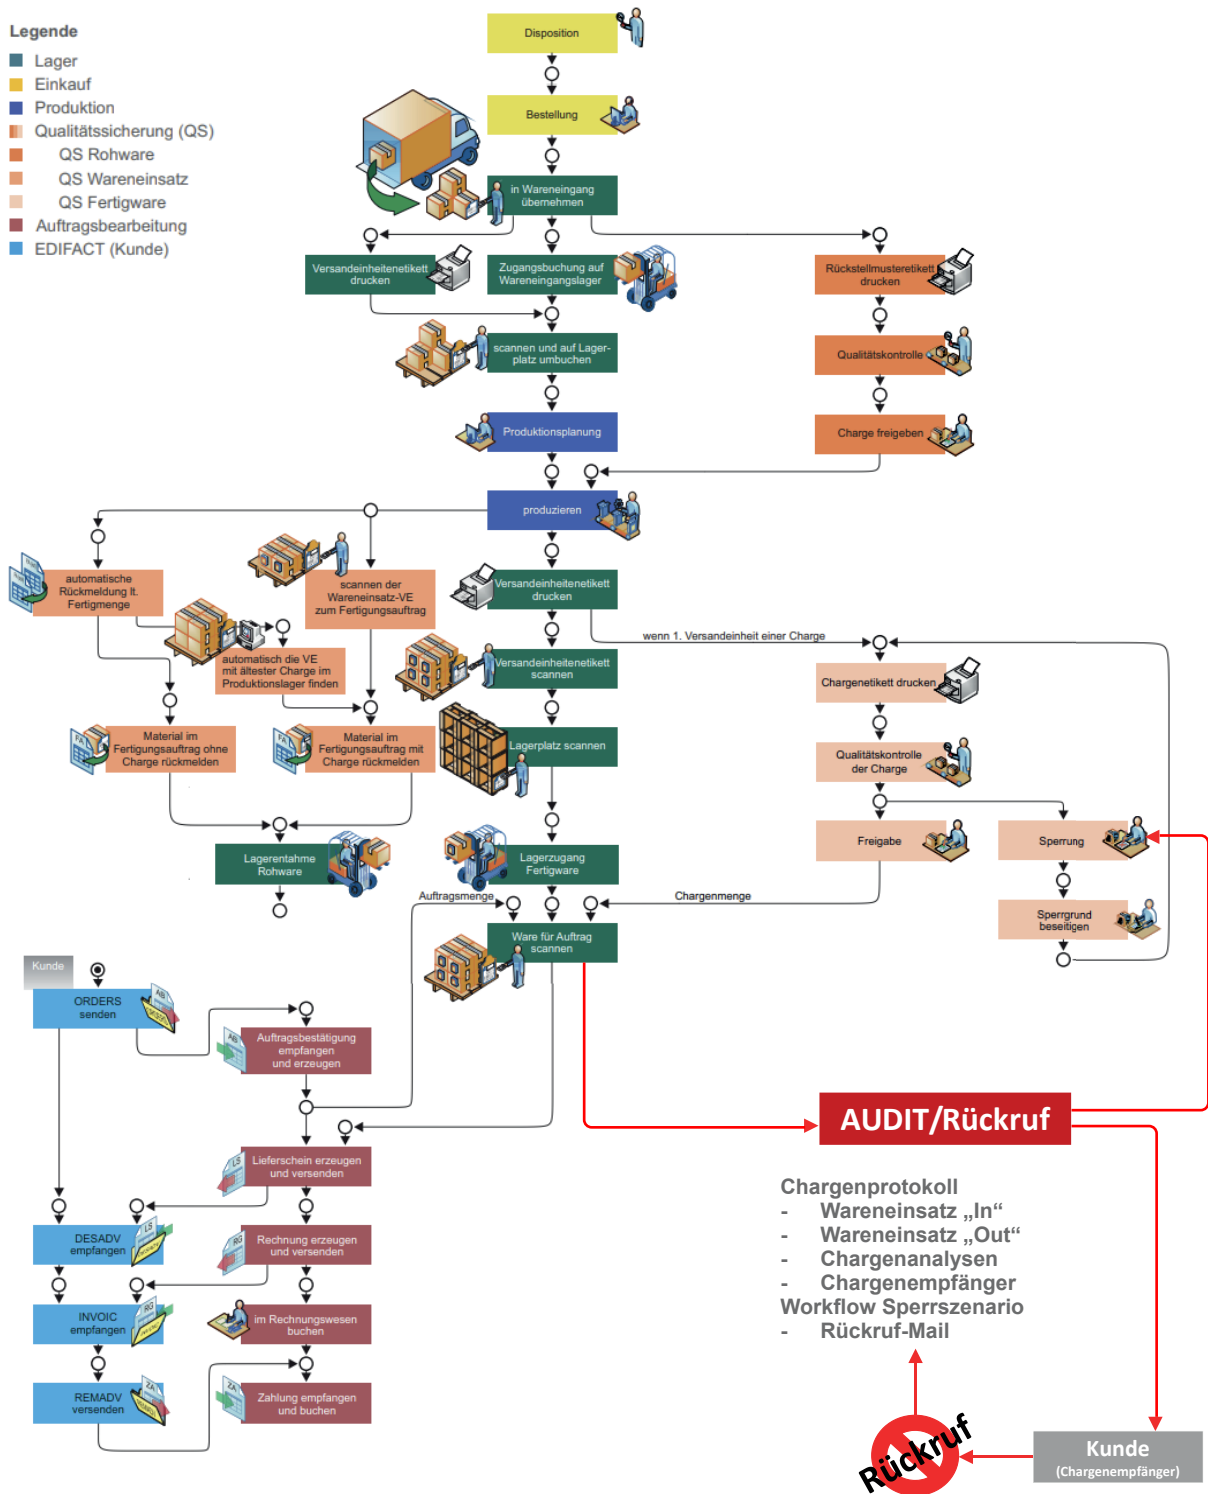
Legende
Lager
Einkauf
Produktion
Qualitätssicherung (QS)
QS Rohware
QS Wareneinsatz
QS Fertigware
Auftragsbearbeitung
EDIFACT (Kunde)

Disposition

Bestellung

in Wareneingang übernehmen

Versandeinheitenetikett drucken

Zugangsbuchung auf Wareneingangslager

Rückstellmusteretikett drucken

scannen und auf Lagerplatz umbuchen

Qualitätskontrolle

Produktionsplanung

Charge freigeben

produzieren

automatische Rückmeldung lt. Fertigmenge

scannen der Wareneinsatz-VE zum Fertigungsauftrag

Versandeinheitenetikett drucken

wenn 1. Versandeinheit einer Charge

automatisch die VE mit ältester Charge im Produktionslager finden

Versandeinheitenetikett scannen

Chargenetikett drucken

Material im Fertigungsauftrag ohne Charge rückmelden

Material im Fertigungsauftrag mit Charge rückmelden

Lagerplatz scannen

Qualitätskontrolle der Charge

Freigabe

Sperrung

Lagerentnahme Rohware

Lagerzugang Fertigware

Auftragsmenge

Chargenmenge

Sperrgrund beseitigen

Ware für Auftrag scannen

Kunde

ORDERS senden

Auftragsbestätigung empfangen und erzeugen

AUDIT/Rückruf

Lieferschein erzeugen und versenden

DESADV empfangen

Rechnung erzeugen und versenden

INVOIC empfangen

im Rechnungswesen buchen

REMADV versenden

Zahlung empfangen und buchen

Chargenprotokoll
- Wareneinsatz „In“
- Wareneinsatz „Out“
- Chargenanalysen
- Chargenempfänger
Workflow Sperrszenario
- Rückruf-Mail

Rückruf

Kunde
(Chargenempfänger)